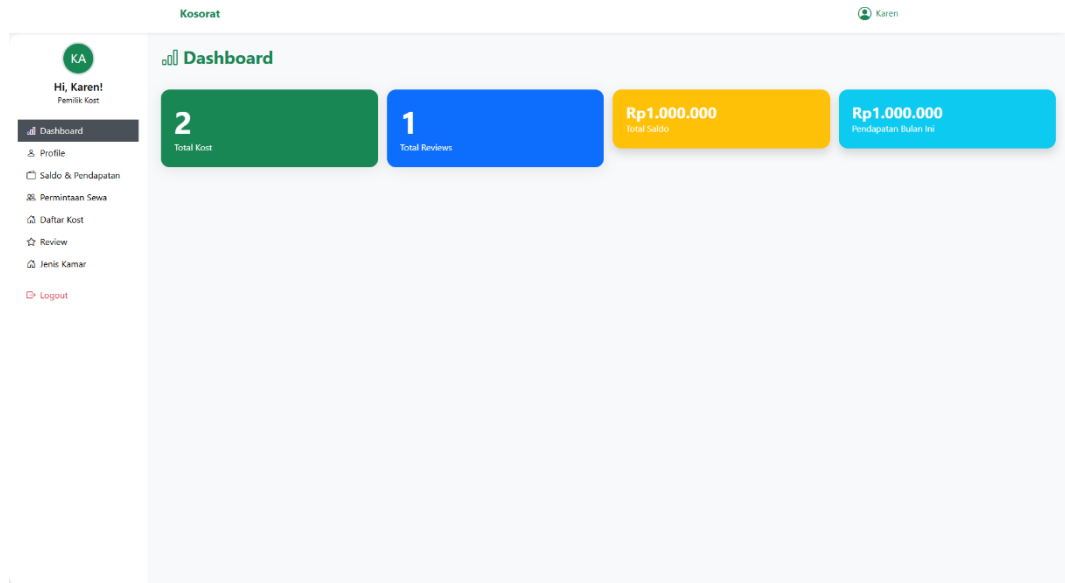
Kosorat

Karen

KA

Hi, Karen!

Pemilik Kost

Dashboard

Profile

Saldo & Pendapatan

Permintaan Sewa

Daftar Kost

Review

Jenis Kamar

Logout

Dashboard

2

Total Kost

1

Total Reviews

Rp1.000.000

Total Saldo

Rp1.000.000

Pendapatan Bulan Ini